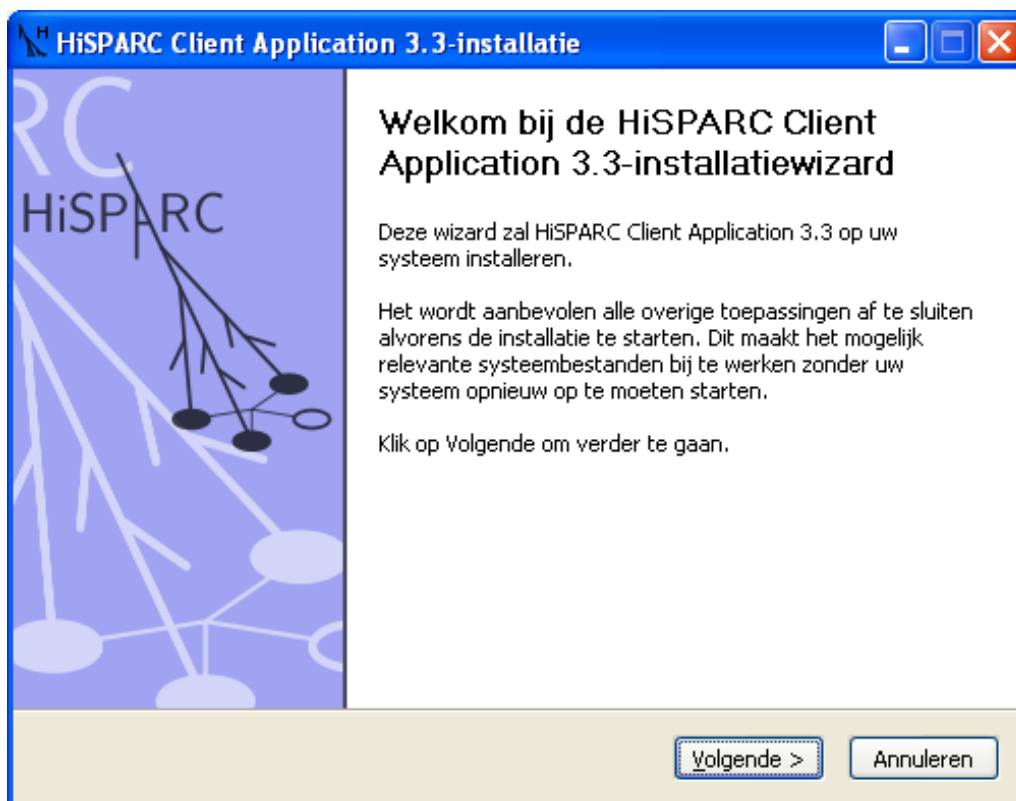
HiSPARC Client Application 3.3-installatie

RC

HiSPARC

Welkom bij de HiSPARC Client Application 3.3-installatiewizard

Deze wizard zal HiSPARC Client Application 3.3 op uw systeem installeren.

Het wordt aanbevolen alle overige toepassingen af te sluiten alvorens de installatie te starten. Dit maakt het mogelijk relevante systeembestanden bij te werken zonder uw systeem opnieuw op te moeten starten.

Klik op Volgende om verder te gaan.

Volgende >

Annuleren